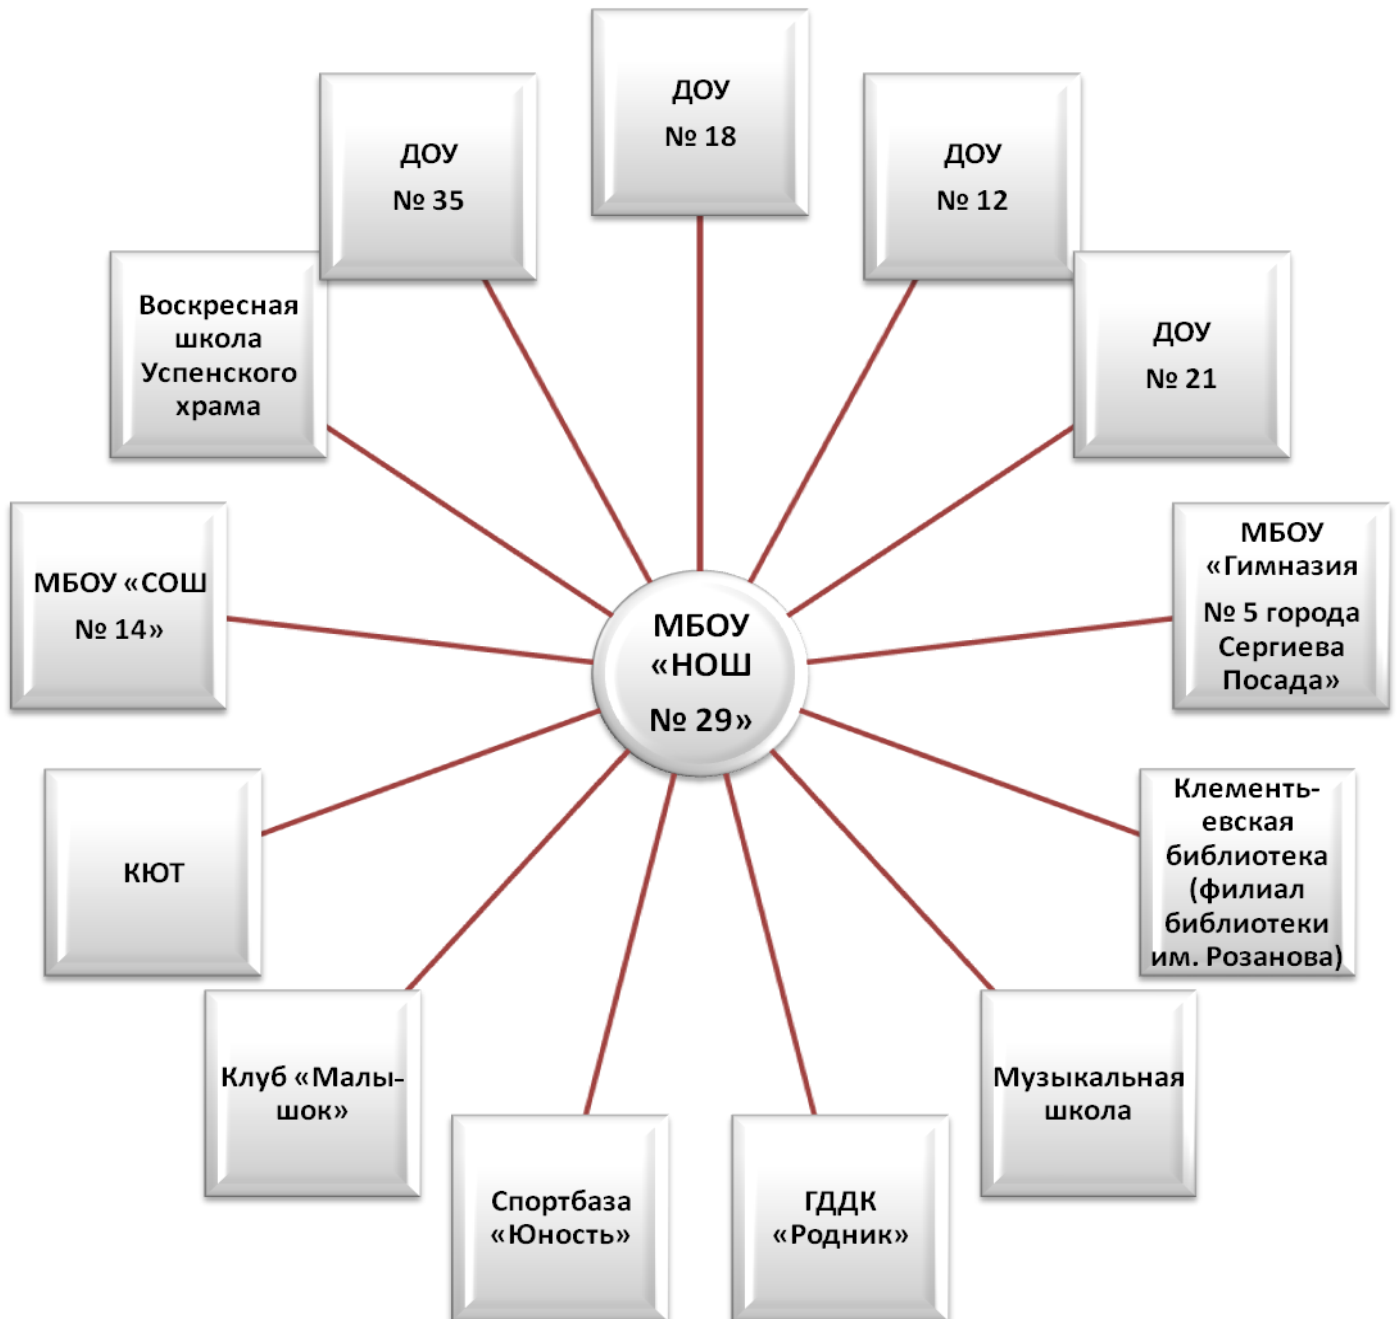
ДОУ
№ 18

ДОУ
№ 35

ДОУ
№ 12

ДОУ
№ 21

Воскресная школа Успенского храма

МБОУ «СОШ № 14»

МБОУ «НОШ № 29»

МБОУ «Гимназия № 5 города Сергиева Посада»

КЮТ

Клементьевская библиотека (филиал библиотеки им. Розанова)

Клуб «Малышок»

Музыкальная школа

Спортбаза «Юность»

ГДДК «Родник»